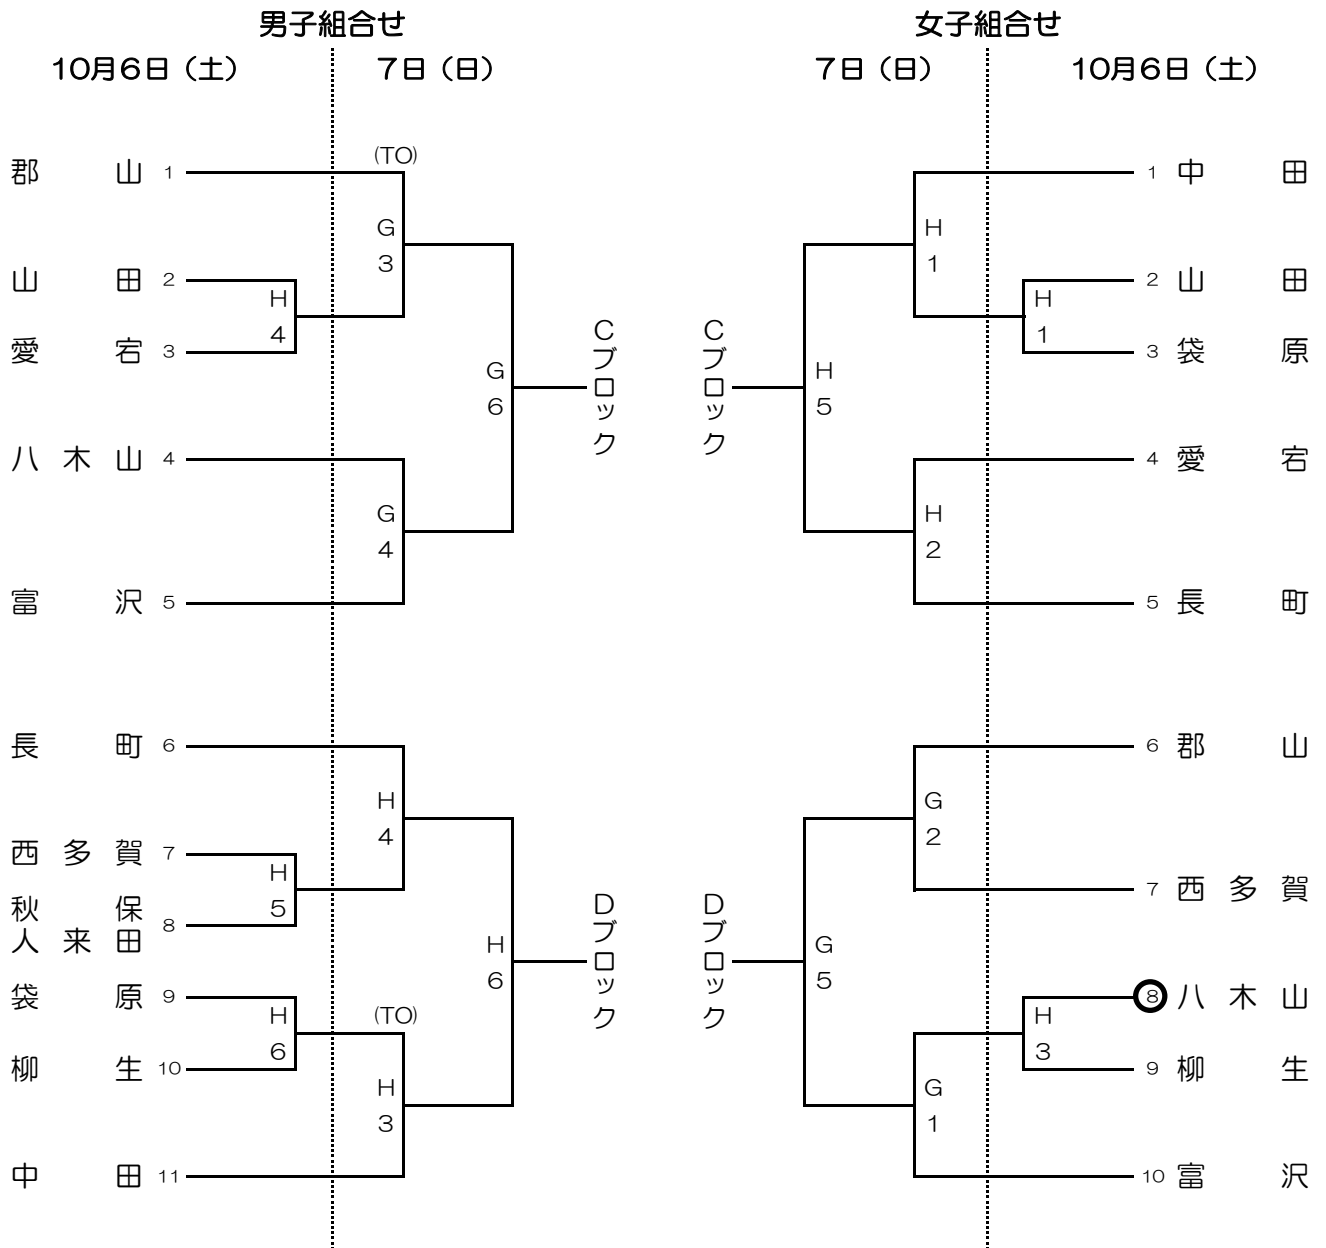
男子組合せ

10月6日（土）　7日（日）

郡山 1
山田 2
愛宕 3
八木山 4
富沢 5
長町 6
西多賀 7
秋保 8
人来田
袋原 9
柳生 10
中田 11

(TO)
G 3
H 4
G 6
G 4
H 4
H 5
H 6
(TO)
H 6
H 3

Cブロック
Dブロック

女子組合せ

7日（日）　10月6日（土）

Cブロック
Dブロック

H 1
H 1
H 5
H 2
G 2
G 5
H 3
G 1

1 中田
2 山田
3 袋原
4 愛宕
5 長町
6 郡山
7 西多賀
8 八木山
9 柳生
10 富沢